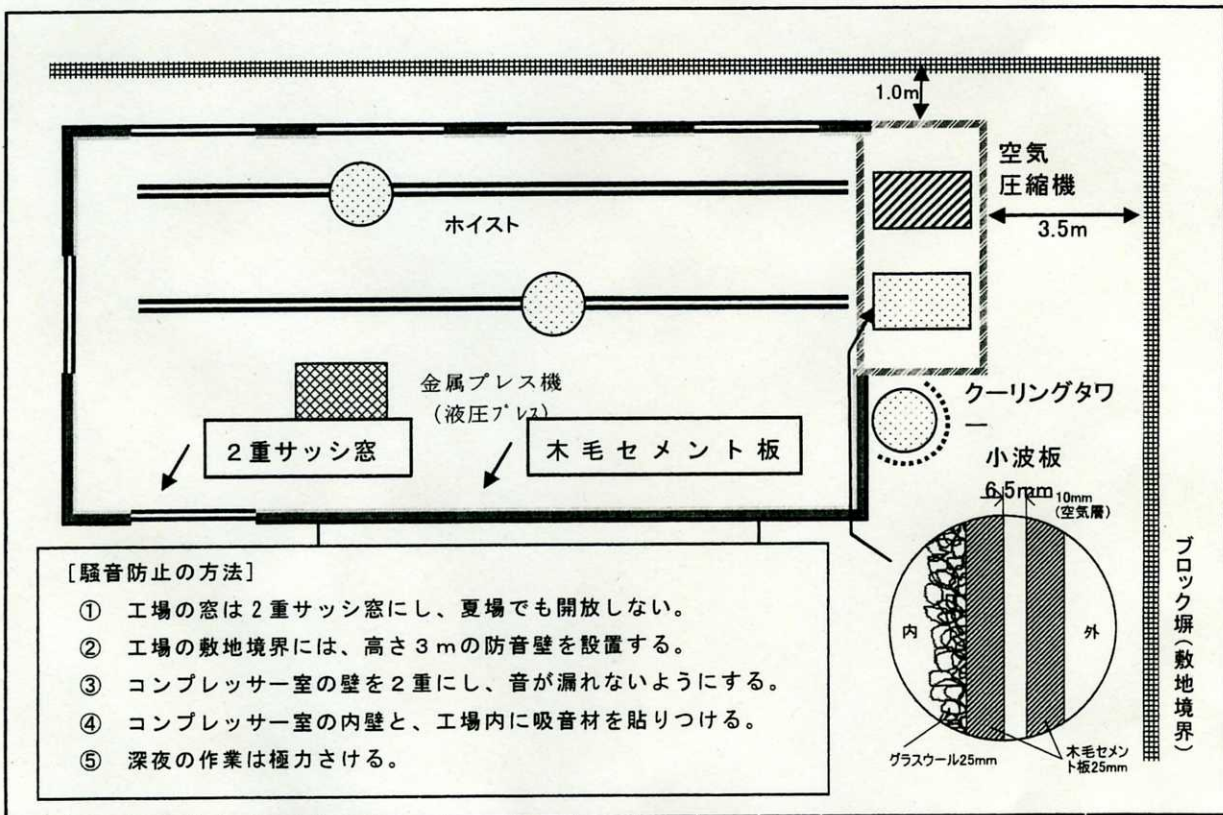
1.0m

空気
圧縮機

3.5m

ホイスト

金属プレス機
（液圧ﾌﾟﾚｽ）

クーリングタワー

2重サッシ窓

木毛セメント板

小波板
6.5mm

10mm
（空気層）

ブロック塀（敷地境界）

内

外

グラスウール25mm

木毛セメント板25mm

［騒音防止の方法］
① 工場の窓は2重サッシ窓にし、夏場でも開放しない。
② 工場の敷地境界には、高さ3mの防音壁を設置する。
③ コンプレッサー室の壁を2重にし、音が漏れないようにする。
④ コンプレッサー室の内壁と、工場内に吸音材を貼りつける。
⑤ 深夜の作業は極力さける。